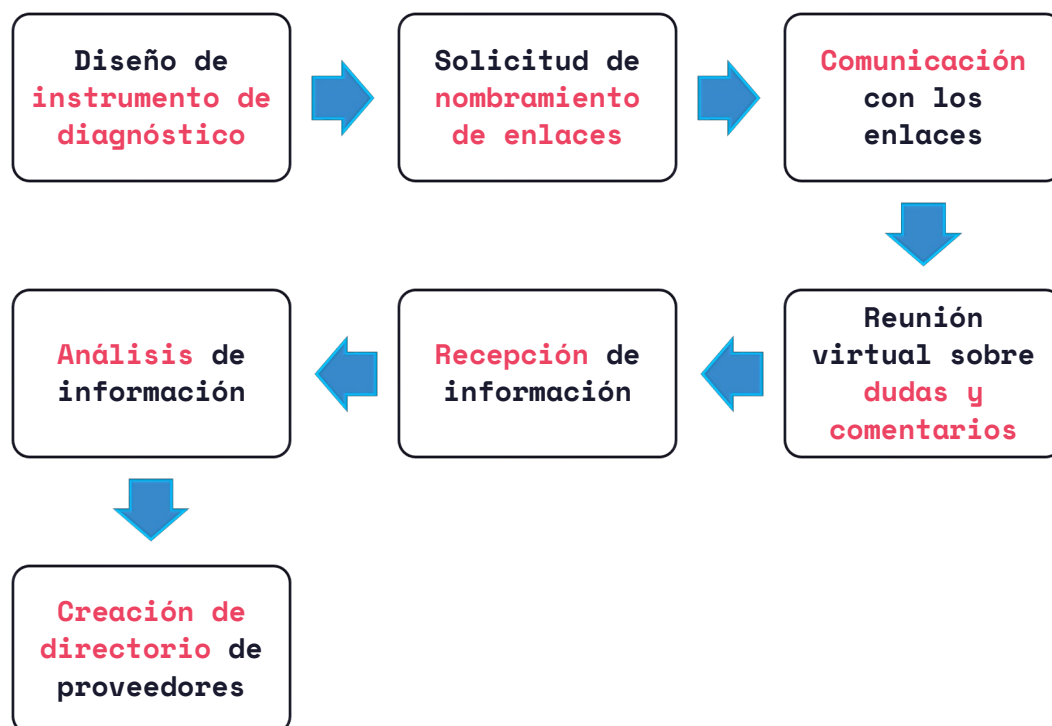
Diseño de instrumento de diagnóstico

Solicitud de nombramiento de enlaces

Comunicación con los enlaces

Reunión virtual sobre dudas y comentarios

Recepción de información

Análisis de información

Creación de directorio de proveedores